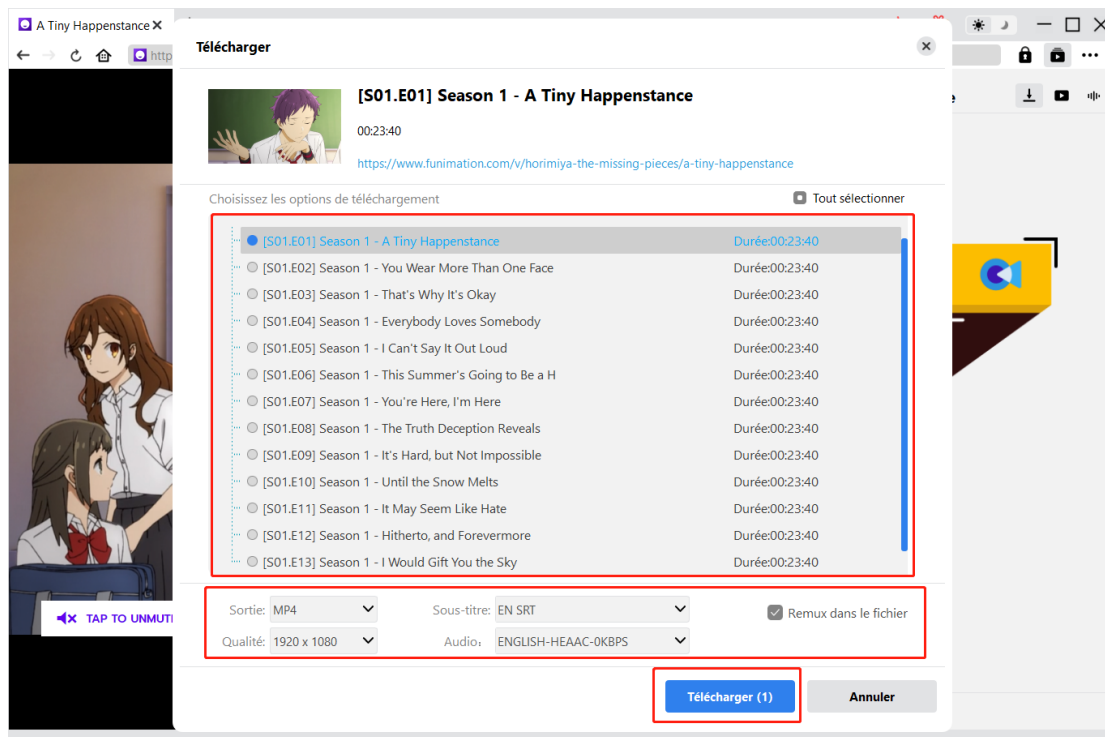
A Tiny Happenstance

http

Télécharger

[S01.E01] Season 1 - A Tiny Happenstance

00:23:40

https://www.funimation.com/v/horimiya-the-missing-pieces/a-tiny-happenstance

Choisissez les options de téléchargement

Tout sélectionner

[S01.E01] Season 1 - A Tiny Happenstance Durée:00:23:40
[S01.E02] Season 1 - You Wear More Than One Face Durée:00:23:40
[S01.E03] Season 1 - That's Why It's Okay Durée:00:23:40
[S01.E04] Season 1 - Everybody Loves Somebody Durée:00:23:40
[S01.E05] Season 1 - I Can't Say It Out Loud Durée:00:23:40
[S01.E06] Season 1 - This Summer's Going to Be a H Durée:00:23:40
[S01.E07] Season 1 - You're Here, I'm Here Durée:00:23:40
[S01.E08] Season 1 - The Truth Deception Reveals Durée:00:23:40
[S01.E09] Season 1 - It's Hard, but Not Impossible Durée:00:23:40
[S01.E10] Season 1 - Until the Snow Melts Durée:00:23:40
[S01.E11] Season 1 - It May Seem Like Hate Durée:00:23:40
[S01.E12] Season 1 - Hitherto, and Forevermore Durée:00:23:40
[S01.E13] Season 1 - I Would Gift You the Sky Durée:00:23:40

TAP TO UNMUT

Sortie: MP4
Sous-titre: EN SRT
Remux dans le fichier
Qualité: 1920 x 1080
Audio: ENGLISH-HEAAC-0KBPS

Télécharger (1)
Annuler